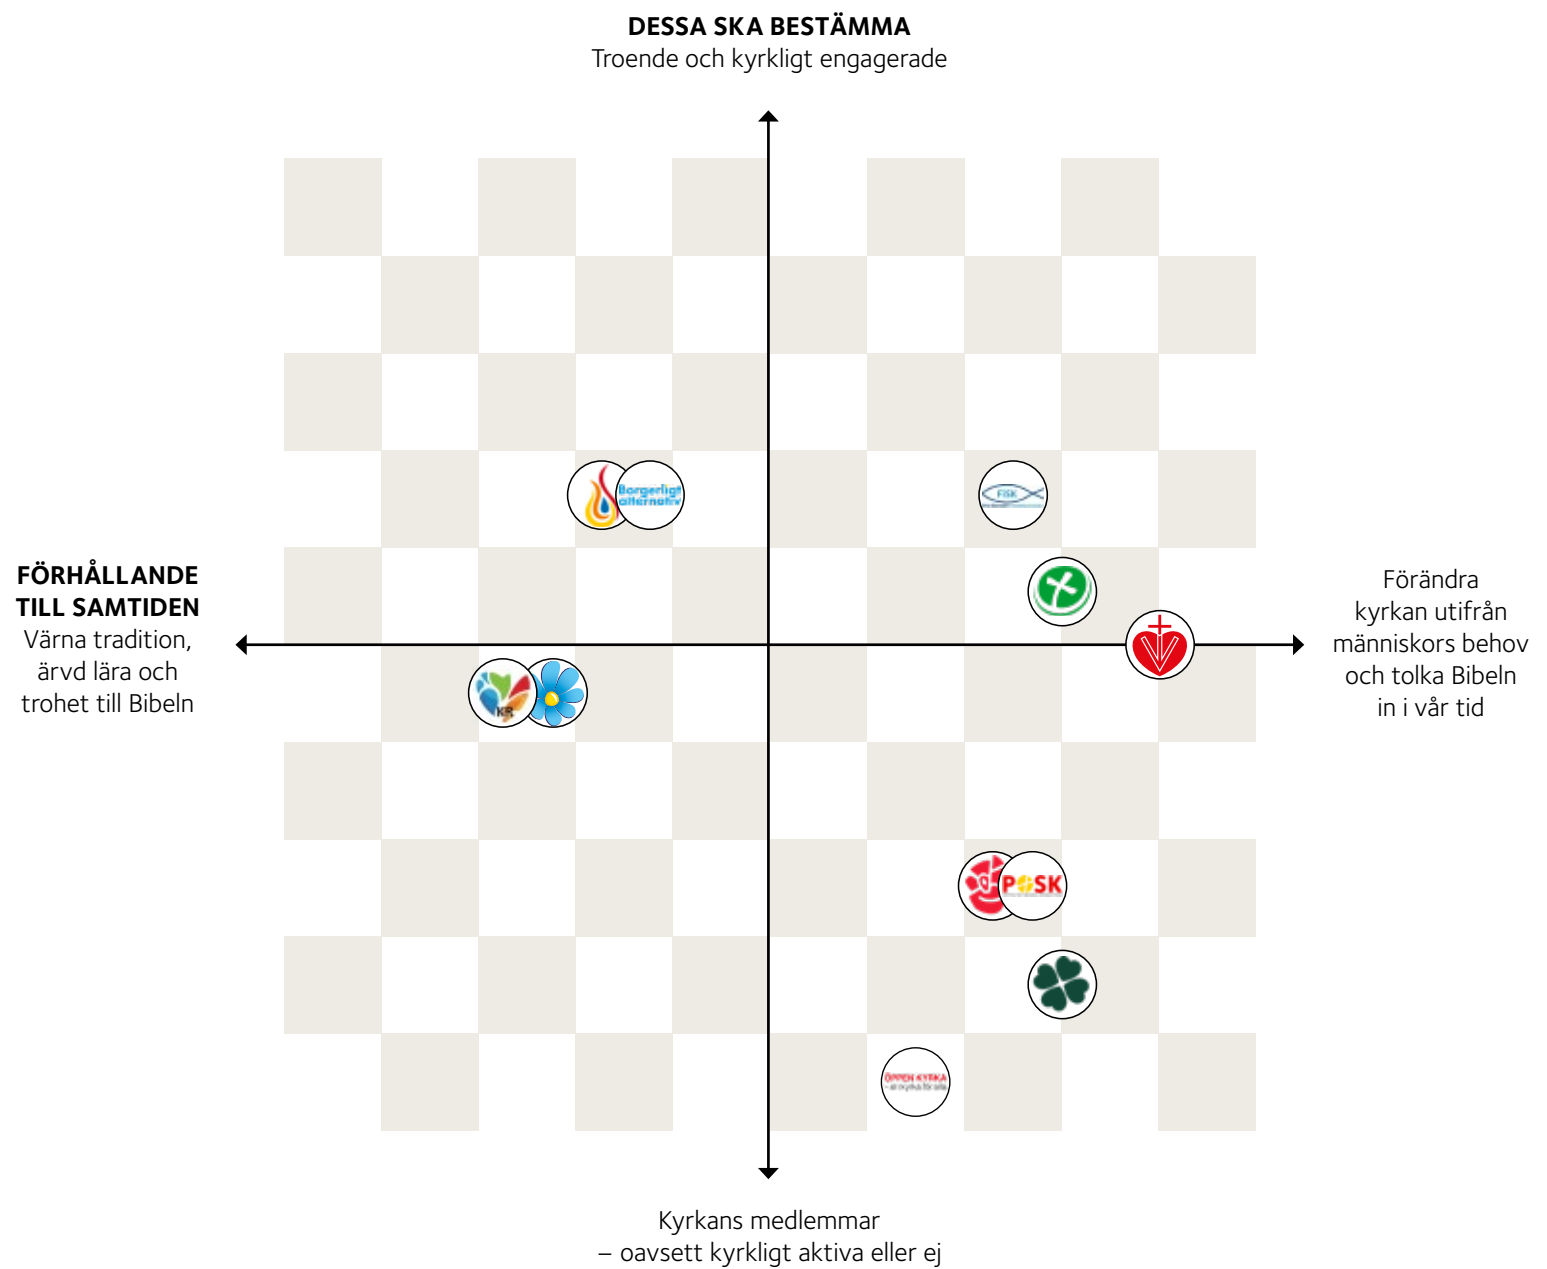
**DESSA SKA BESTÄMMA**
Troende och kyrkligt engagerade

**FÖRHÅLLANDE TILL SAMTIDEN**
Värna tradition, ärvd lära och trohet till Bibeln

Förändra kyrkan utifrån människors behov och tolka Bibeln in i vår tid

Kyrkans medlemmar
– oavsett kyrkligt aktiva eller ej

Borgerligt alternativ

FISK

KR

POSK

ÖPPEN KYRKA